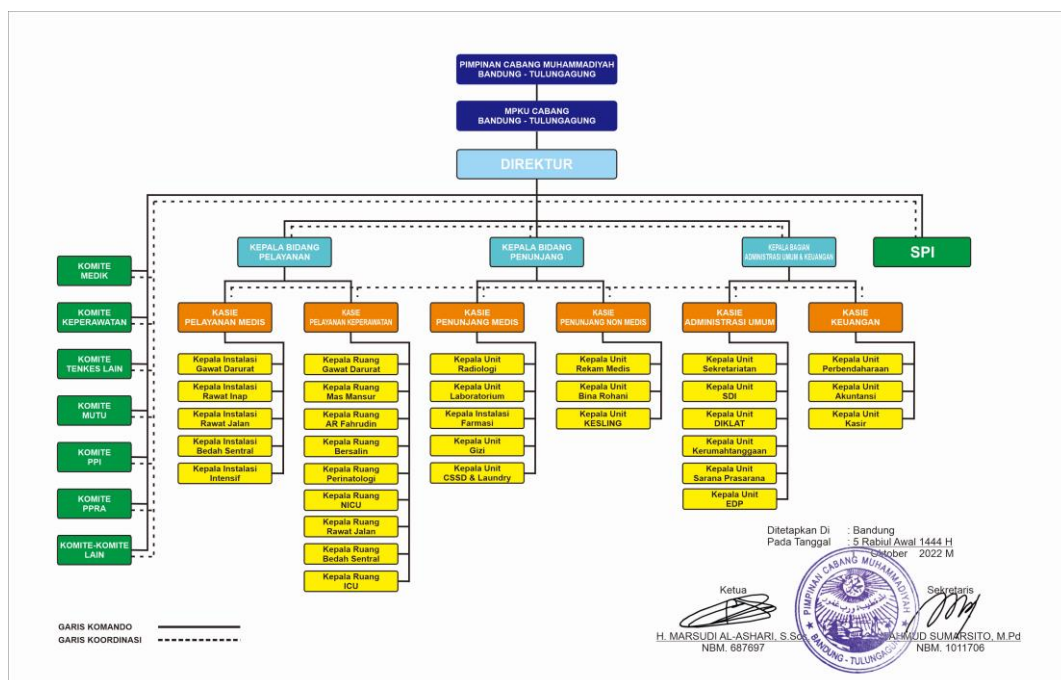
PIMPINAN CABANG MUHAMMADIYAH BANDUNG - TULUNGAGUNG

MPKU CABANG BANDUNG - TULUNGAGUNG

DIREKTUR

KOMITE MEDIK

KOMITE KEPERAWATAN

KOMITE TENKES LAIN

KOMITE MUTU

KOMITE PPI

KOMITE PPRA

KOMITE-KOMITE LAIN

KEPALA BIDANG PELAYANAN

KEPALA BIDANG PENUNJANG

KEPALA BAGIAN ADMINISTRASI UMUM & KEUANGAN

SPI

KASIE PELAYANAN MEDIS

Kepala Instalasi Gawat Darurat

Kepala Instalasi Rawat Inap

Kepala Instalasi Rawat Jalan

Kepala Instalasi Bedah Sentral

Kepala Instalasi Intensif

KASIE PELAYANAN KEPERAWATAN

Kepala Ruang Gawat Darurat

Kepala Ruang Mas Mansur

Kepala Ruang AR Fahrudin

Kepala Ruang Bersalin

Kepala Ruang Perinatologi

Kepala Ruang NICU

Kepala Ruang Rawat Jalan

Kepala Ruang Bedah Sentral

Kepala Ruang ICU

KASIE PENUNJANG MEDIS

Kepala Unit Radiologi

Kepala Unit Laboratorium

Kepala Instalasi Farmasi

Kepala Unit Gizi

Kepala Unit CSSD & Laundry

KASIE PENUNJANG NON MEDIS

Kepala Unit Rekam Medis

Kepala Unit Bina Rohani

Kepala Unit KESLING

KASIE ADMINISTRASI UMUM

Kepala Unit Sekretariatan

Kepala Unit SDI

Kepala Unit DIKLAT

Kepala Unit Kerumahtanggaan

Kepala Unit Sarana Prasarana

Kepala Unit EDP

KASIE KEUANGAN

Kepala Unit Perbendaharaan

Kepala Unit Akuntansi

Kepala Unit Kasir

Ditetapkan Di : Bandung
Pada Tanggal : 5 Rabiul Awal 1444 H
Oktober 2022 M

Ketua

Sekretaris

PIMPINAN CABANG MUHAMMADIYAH BANDUNG - TULUNGAGUNG

H. MARSUDI AL-ASHARI, S.Sos
NBM. 687697

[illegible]AHMUD SUMARSITO, M.Pd
NBM. 1011706

GARIS KOMANDO

GARIS KOORDINASI